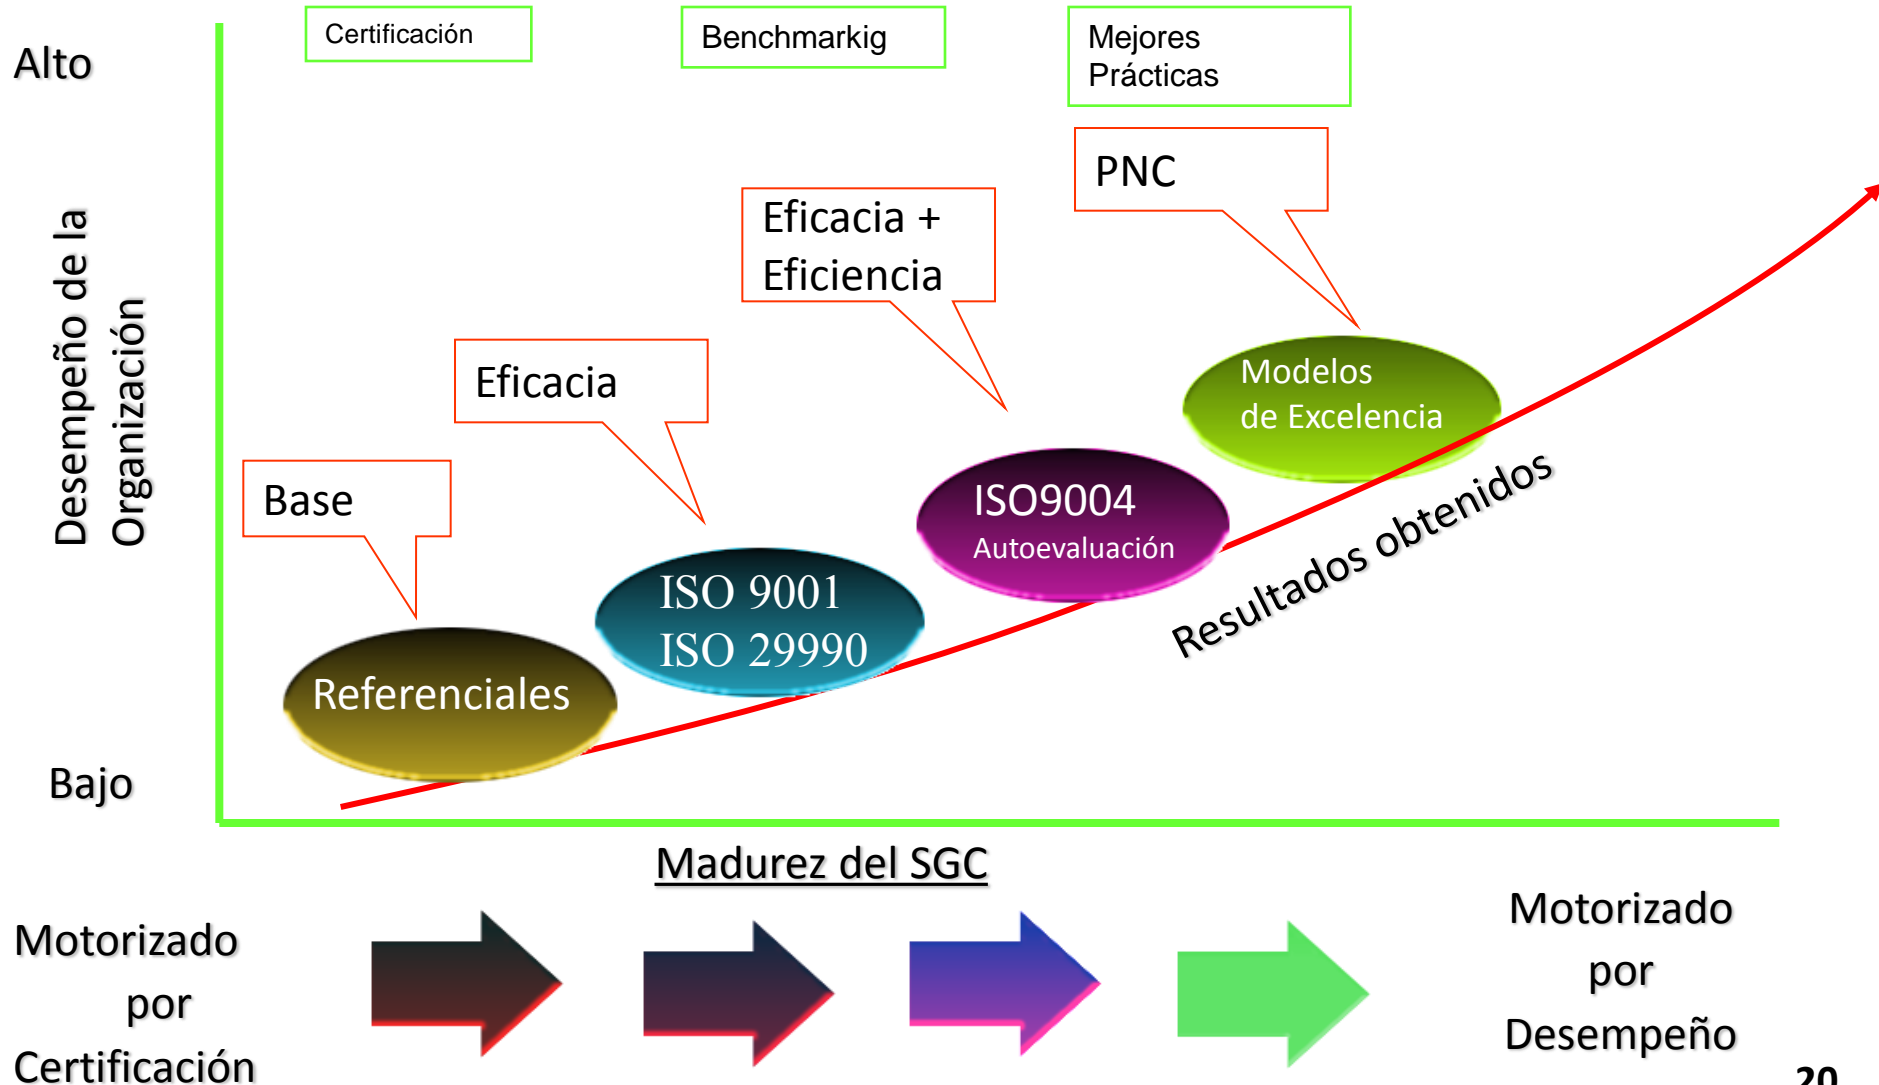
Certificación

Benchmarkig

Mejores Prácticas

Alto

Desempeño de la Organización

PNC

Eficacia + Eficiencia

Eficacia

Base

Modelos de Excelencia

ISO9004 Autoevaluación

ISO 9001 ISO 29990

Referenciales

Resultados obtenidos

Bajo

Madurez del SGC

Motorizado por Certificación

Motorizado por Desempeño

20